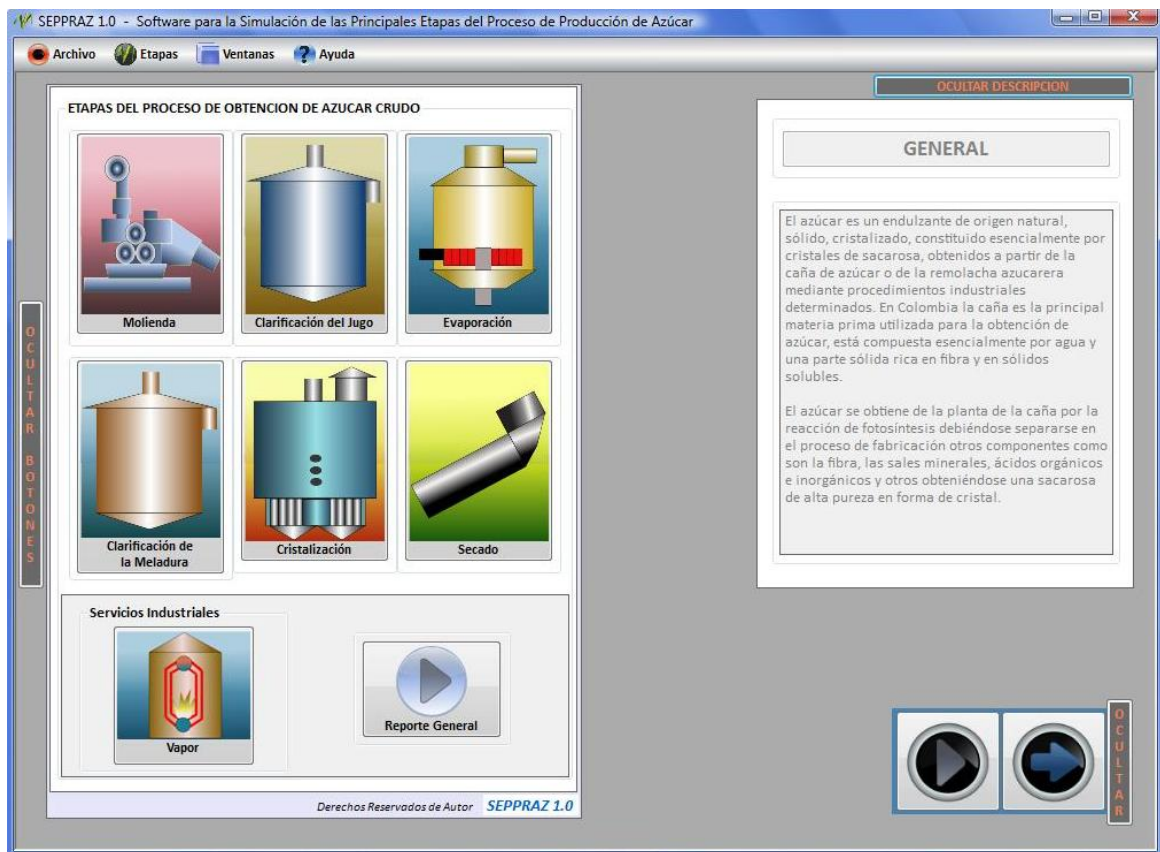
SEPPRAZ 1.0 - Software para la Simulación de las Principales Etapas del Proceso de Producción de Azúcar

Archivo Etapas Ventanas Ayuda

ETAPAS DEL PROCESO DE OBTENCION DE AZUCAR CRUDO

Molienda

Clarificación del Jugo

Evaporación

Clarificación de la Meladura

Cristalización

Secado

Servicios Industriales

Vapor

Reporte General

Derechos Reservados de Autor SEPPRAZ 1.0

OCULTAR BOTONES

OCULTAR DESCRIPCION

GENERAL

El azúcar es un endulzante de origen natural, sólido, cristalizado, constituido esencialmente por cristales de sacarosa, obtenidos a partir de la caña de azúcar o de la remolacha azucarera mediante procedimientos industriales determinados. En Colombia la caña es la principal materia prima utilizada para la obtención de azúcar, está compuesta esencialmente por agua y una parte sólida rica en fibra y en sólidos solubles.

El azúcar se obtiene de la planta de la caña por la reacción de fotosíntesis debiéndose separarse en el proceso de fabricación otros componentes como son la fibra, las sales minerales, ácidos orgánicos e inorgánicos y otros obteniéndose una sacarosa de alta pureza en forma de cristal.

OCULTAR